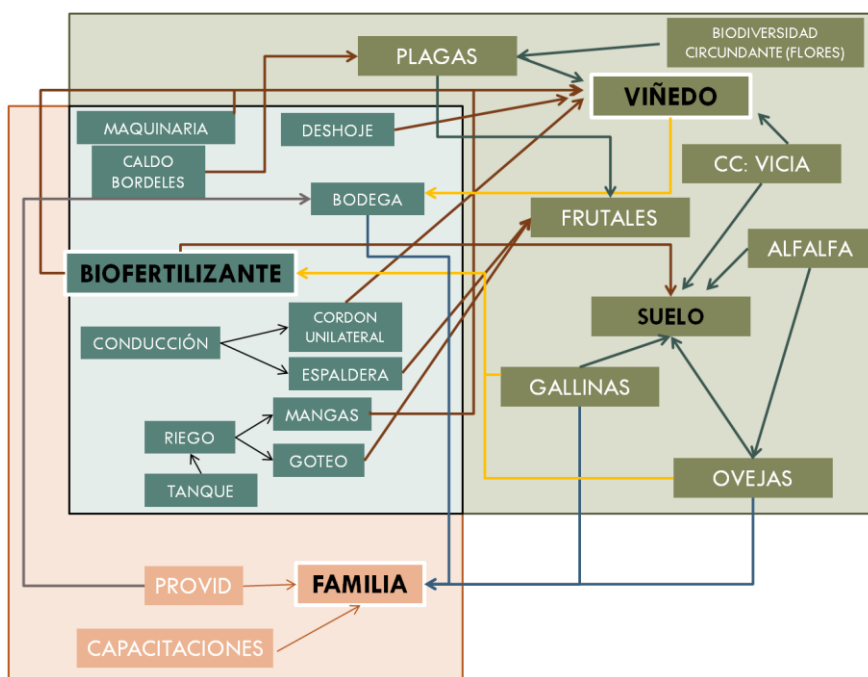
PLAGAS

BIODIVERSIDAD CIRCUNDANTE (FLORES)

VIÑEDO

MAQUINARIA

DESHOJE

CALDO BORDELES

CC: VICIA

BODEGA

FRUTALES

BIOFERTILIZANTE

ALFALFA

SUELO

CONDUCCIÓN

CORDON UNILATERAL

ESPALDERA

GALLINAS

MANGAS

RIEGO

GOTEO

TANQUE

OVEJAS

PROVID

FAMILIA

CAPACITACIONES